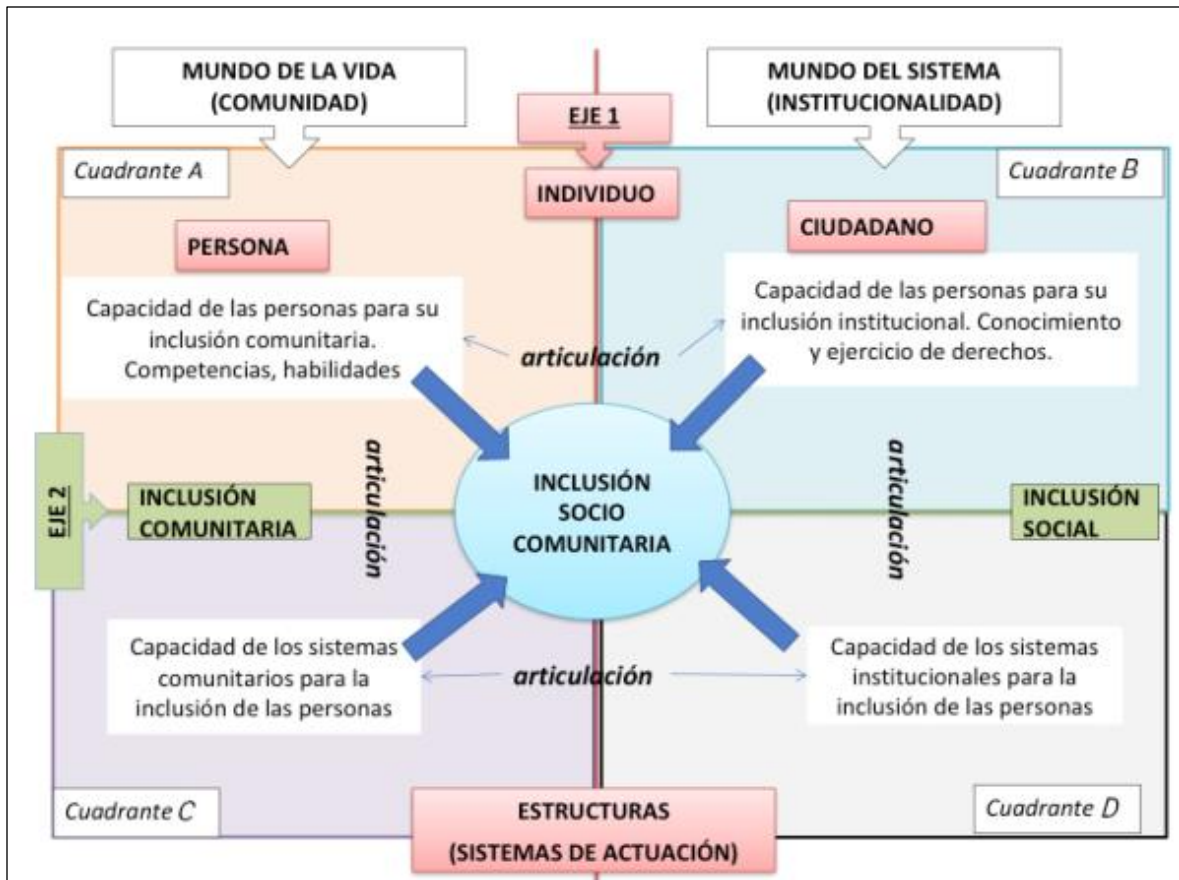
MUNDO DE LA VIDA (COMUNIDAD)

EJE 1

MUNDO DEL SISTEMA (INSTITUCIONALIDAD)

Cuadrante A

INDIVIDUO

Cuadrante B

PERSONA

CIUDADANO

Capacidad de las personas para su inclusión comunitaria. Competencias, habilidades

articulación

Capacidad de las personas para su inclusión institucional. Conocimiento y ejercicio de derechos.

EJE 2

INCLUSIÓN COMUNITARIA

articulación

INCLUSIÓN SOCIO COMUNITARIA

articulación

INCLUSIÓN SOCIAL

Capacidad de los sistemas comunitarios para la inclusión de las personas

articulación

Capacidad de los sistemas institucionales para la inclusión de las personas

Cuadrante C

ESTRUCTURAS (SISTEMAS DE ACTUACIÓN)

Cuadrante D